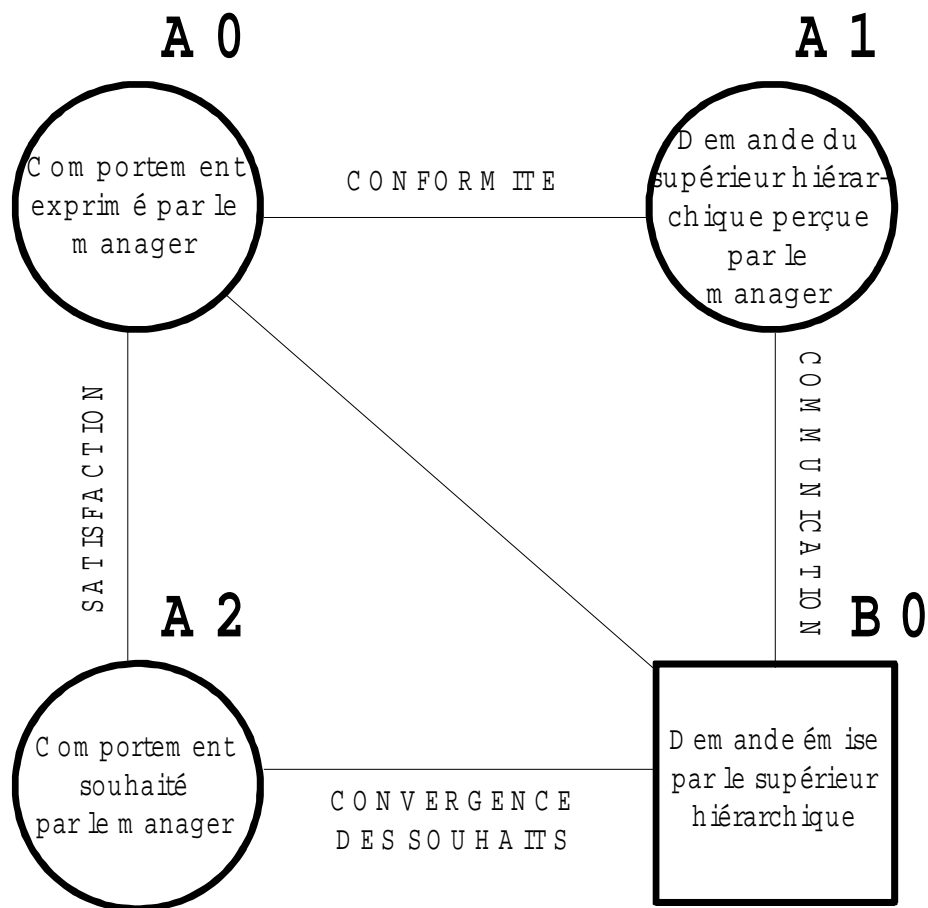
A 0

Comportement exprimé par le manager

CONFORMITE

A 1

Demande du supérieur hiérarchique perçue par le manager

SATISFACTION

COMMUNICATION

A 2

Comportement souhaité par le manager

CONVERGENCE DES SOUHAITS

B 0

Demande émise par le supérieur hiérarchique